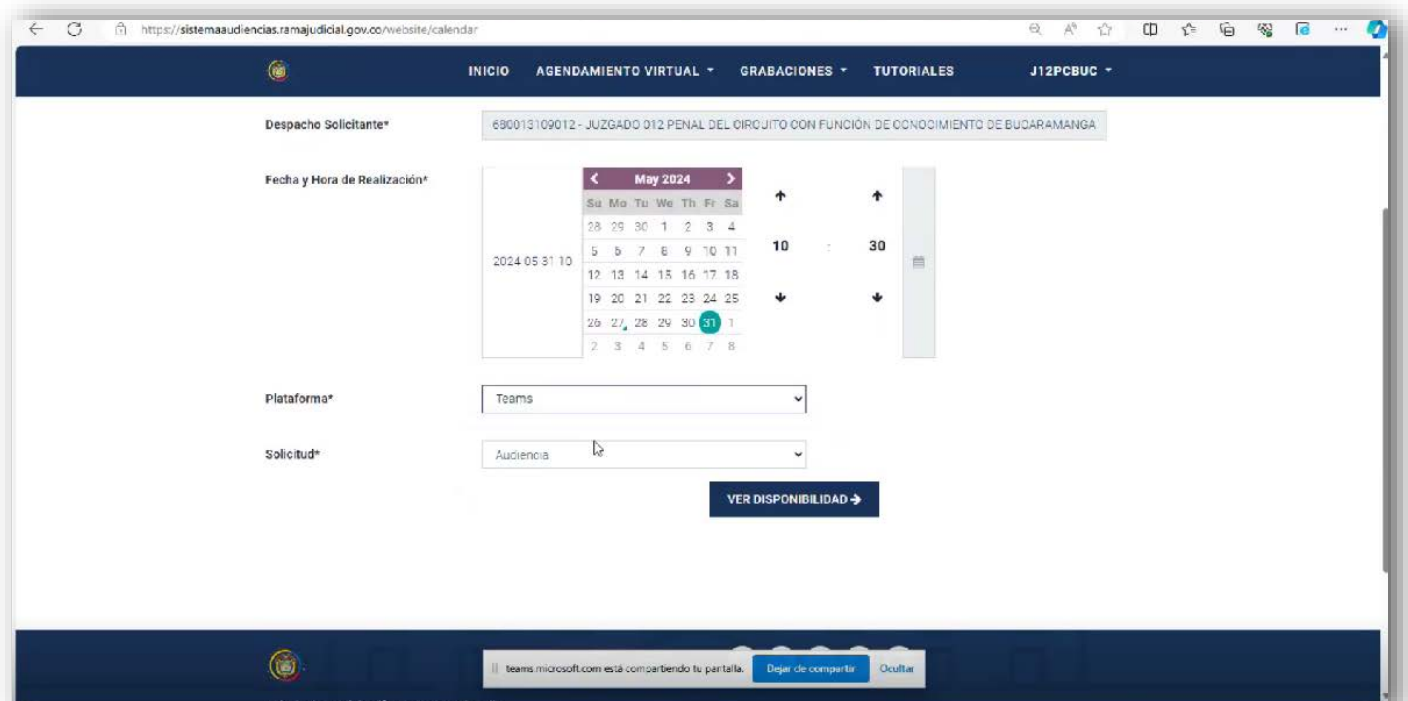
https://sistemaaudiencias.ramajudicial.gov.co/website/calendar

INICIO AGENDAMIENTO VIRTUAL ▾ GRABACIONES ▾ TUTORIALES J12PCBUC ▾

Despacho Solicitante*

680013109012 - JUZGADO 012 PENAL DEL CIRCUITO CON FUNCIÓN DE CONOCIMIENTO DE BUCARAMANGA

Fecha y Hora de Realización*

2024 05 31 10

May 2024

| Su | Mo | Tu | We | Th | Fr | Sa |
|---|---|---|---|---|---|---|
| 28 | 29 | 30 | 1 | 2 | 3 | 4 |
| 5 | 6 | 7 | 8 | 9 | 10 | 11 |
| 12 | 13 | 14 | 15 | 16 | 17 | 18 |
| 19 | 20 | 21 | 22 | 23 | 24 | 25 |
| 26 | 27 | 28 | 29 | 30 | 31 | 1 |
| 2 | 3 | 4 | 5 | 6 | 7 | 8 |

10 : 30

Plataforma*

Teams

Solicitud*

Audiencia

VER DISPONIBILIDAD →

teams.microsoft.com está compartiendo tu pantalla. Dejar de compartir Ocultar